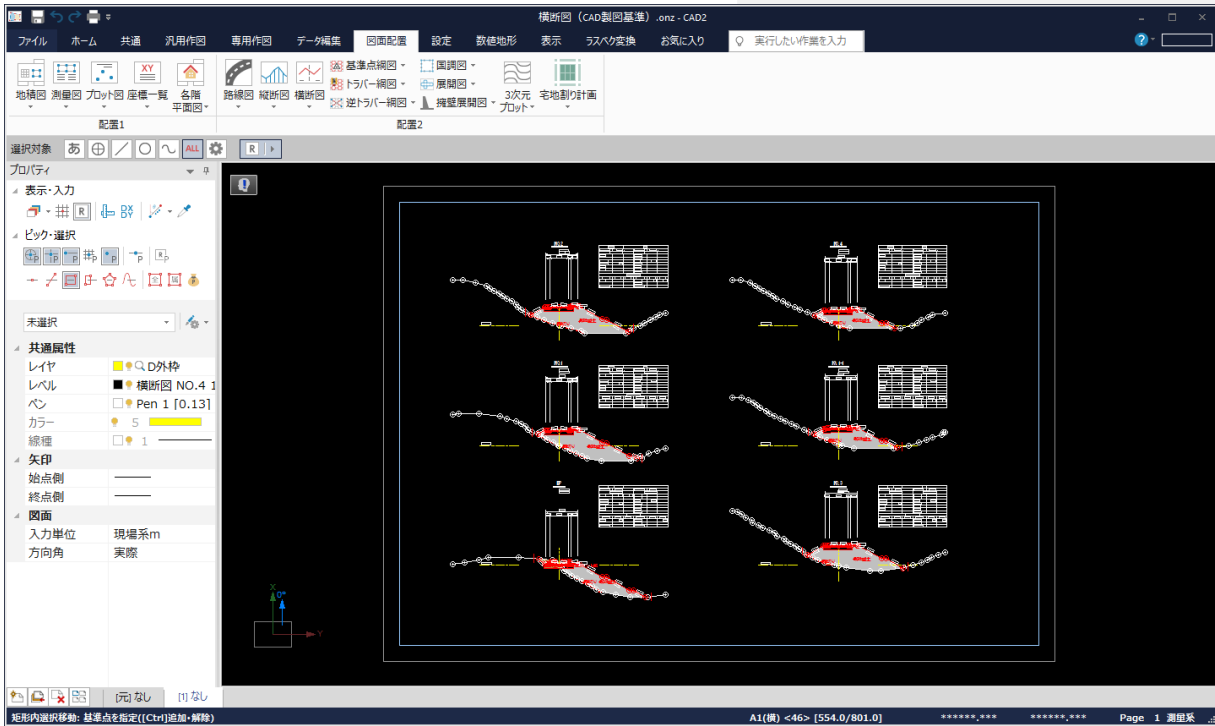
横断図（CAD製図基準）.onz - CAD2

ファイル　ホーム　共通　汎用作図　専用作図　データ編集　図面配置　設定　数値地形　表示　ラスベク変換　お気に入り　実行したい作業を入力

地積図　測量図　プロット図　座標一覧　各階平面図
配置1

路線図　縦断図　横断図　基準点網図　トラバー網図　逆トラバー網図　国調図　展開図　擁壁展開図　3次元プロット　宅地割り計画
配置2

選択対象　あ　ALL　R

プロパティ

表示・入力

ピック・選択

未選択

共通属性

| レイヤ | D外枠 |
|---|---|
| レベル | 横断図 NO.4 1 |
| ペン | Pen 1 [0.13] |
| カラー | 5 |
| 線種 | 1 |

矢印

| 始点側 | |
|---|---|
| 終点側 | |

図面

| 入力単位 | 現場系m |
|---|---|
| 方向角 | 実際 |

[元] なし　[1] なし

X
Y

矩形内選択移動: 基準点を指定([Ctrl]追加・解除)　A1(横) <46> [554.0/801.0]　******.***　******.***　Page 1 測量系